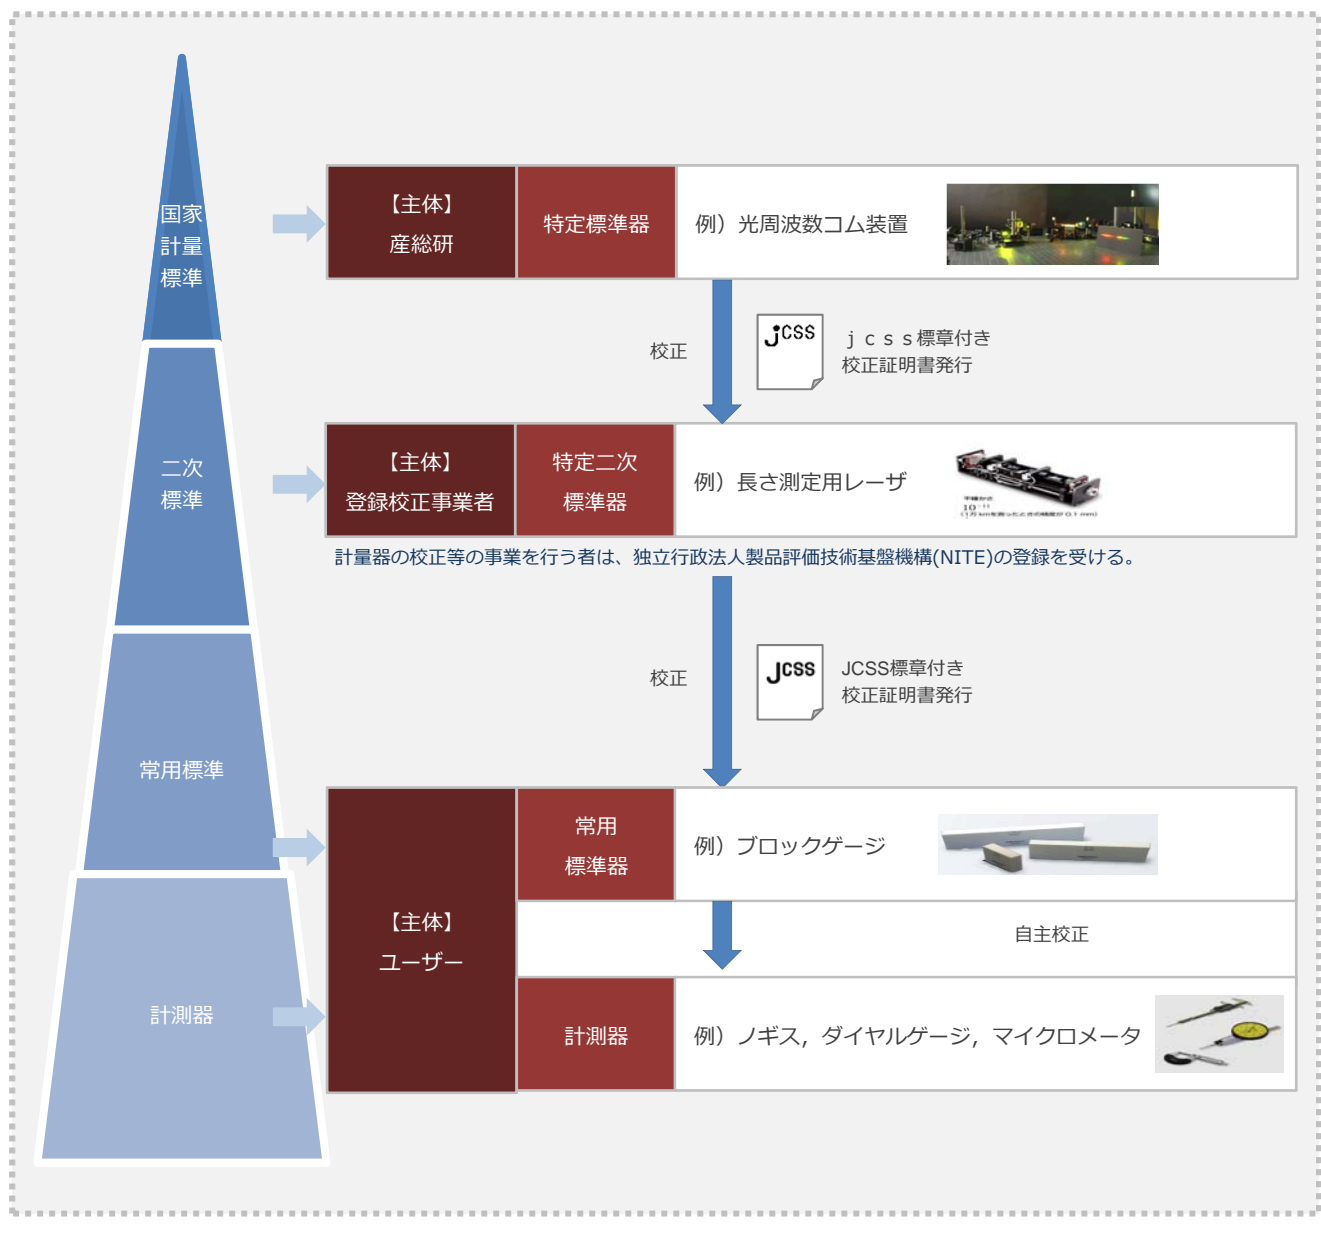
国家
計量
標準

【主体】
産総研

特定標準器

例）光周波数コム装置

校正

JCSS

ｊｃｓｓ標章付き
校正証明書発行

二次
標準

【主体】
登録校正事業者

特定二次
標準器

例）長さ測定用レーザ

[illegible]

計量器の校正等の事業を行う者は、独立行政法人製品評価技術基盤機構(NITE)の登録を受ける。

校正

JCSS

JCSS標章付き
校正証明書発行

常用標準

【主体】
ユーザー

常用
標準器

例）ブロックゲージ

自主校正

計測器

計測器

例）ノギス，ダイヤルゲージ，マイクロメータ